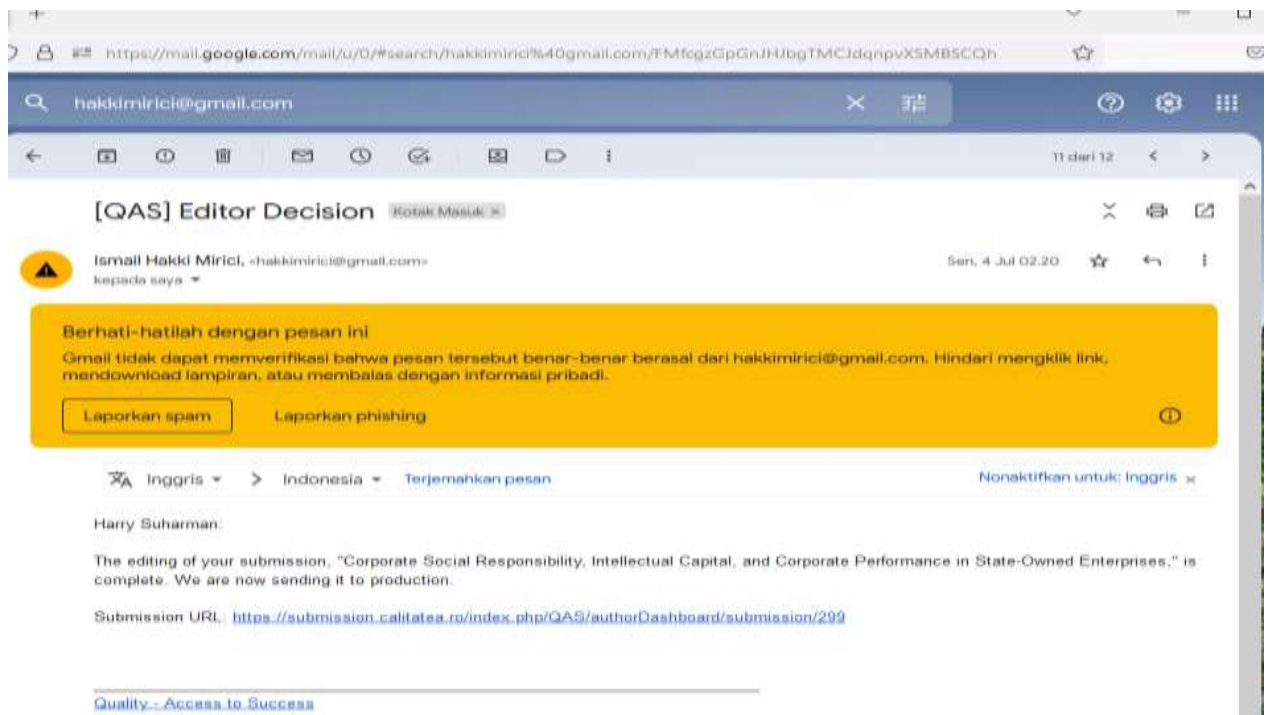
https://mail.google.com/mail/u/0/#search/hakkimirici%40gmail.com/FMfcgzGpGnJHJbgTMCJdqnpvXSMBSCQh

hakkimirici@gmail.com

11 dari 12

[QAS] Editor Decision Kotak Masuk ×

Ismail Hakki Mirici, <hakkimirici@gmail.com>
kepada saya

Sen, 4 Jul 02.20

Berhati-hatilah dengan pesan ini
Gmail tidak dapat memverifikasi bahwa pesan tersebut benar-benar berasal dari hakkimirici@gmail.com. Hindari mengklik link, mendownload lampiran, atau membalas dengan informasi pribadi.

Laporkan spam

Laporkan phishing

Inggris > Indonesia Terjemahkan pesan

Nonaktifkan untuk: Inggris ×

Harry Suharman:

The editing of your submission, "Corporate Social Responsibility, Intellectual Capital, and Corporate Performance in State-Owned Enterprises," is complete. We are now sending it to production.

Submission URL: https://submission.calitatea.ro/index.php/QAS/authorDashboard/submission/299

Quality - Access to Success